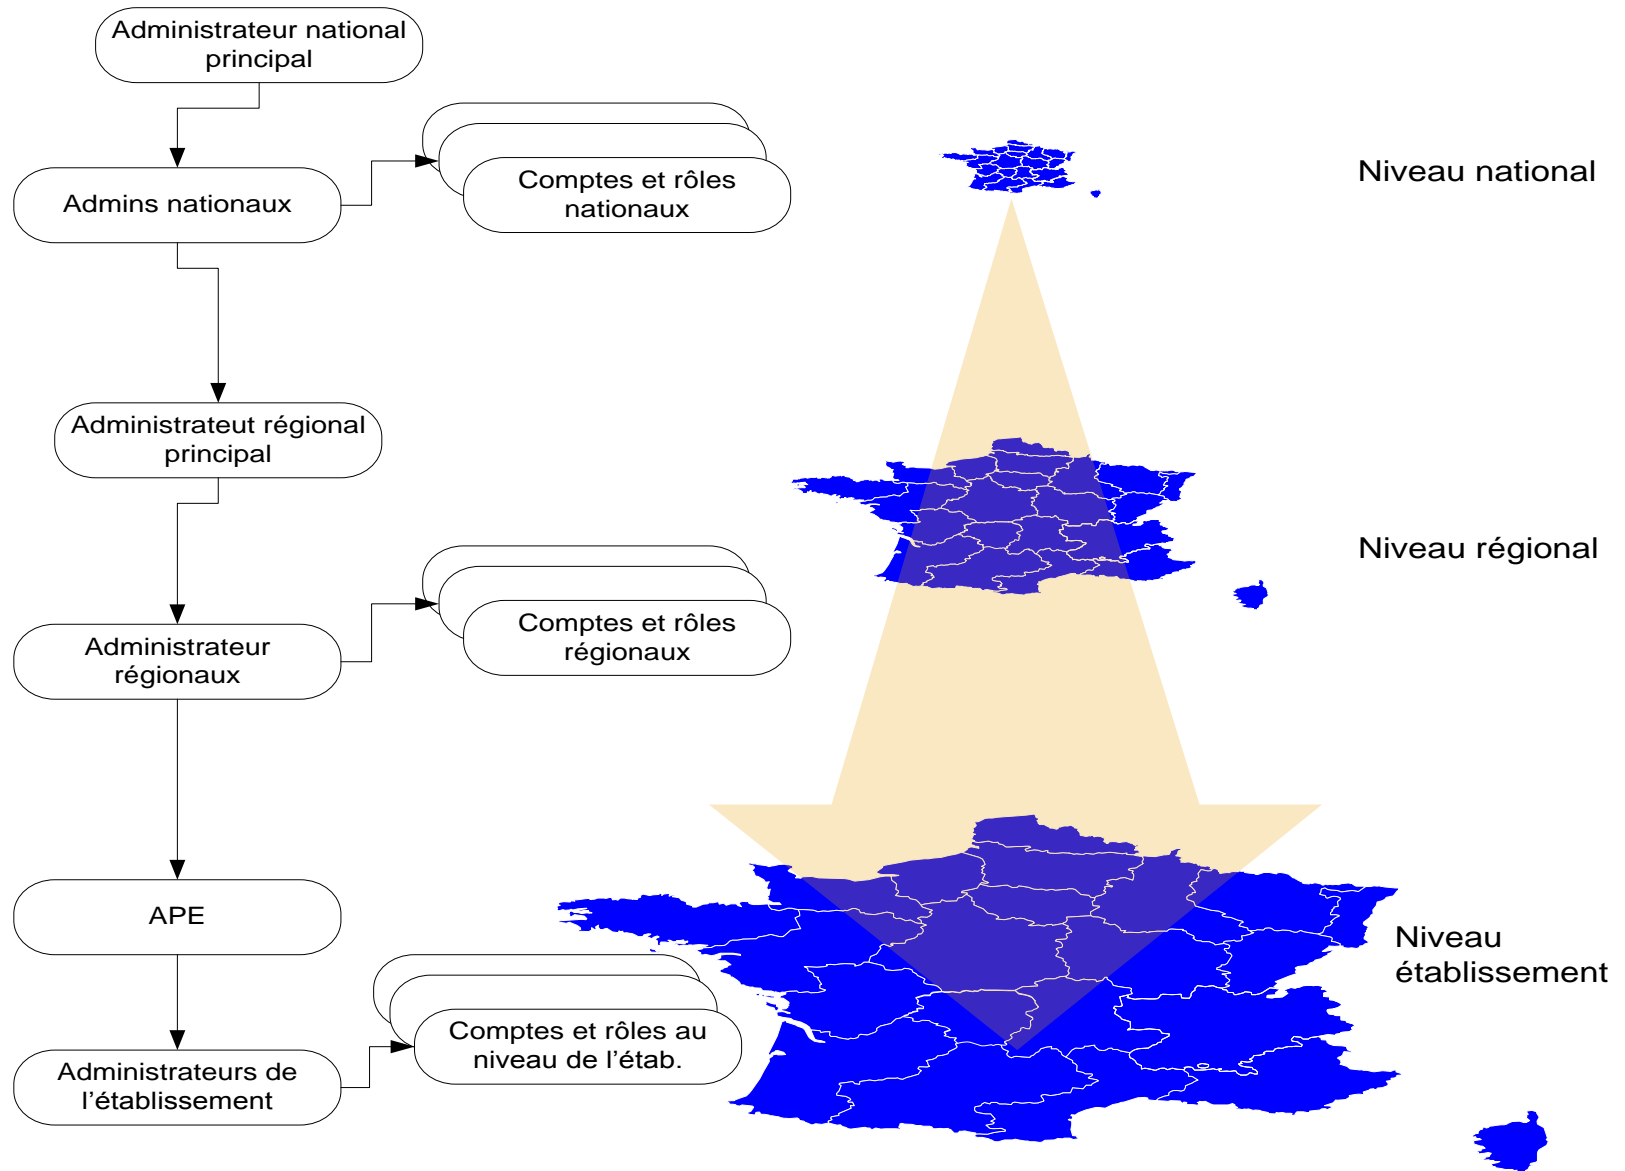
Administrateur national principal

Admins nationaux

Comptes et rôles nationaux

Niveau national

Administrateut régional principal

Administrateur régionaux

Comptes et rôles régionaux

Niveau régional

APE

Administrateurs de l'établissement

Comptes et rôles au niveau de l'étab.

Niveau établissement